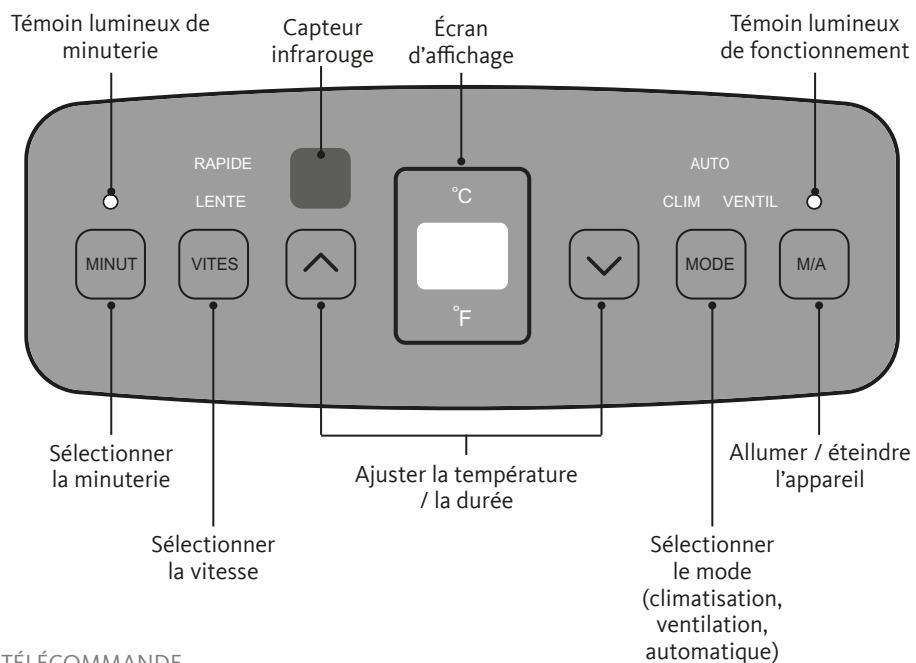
Témoin lumineux de minuterie

Capteur infrarouge

Écran d'affichage

Témoin lumineux de fonctionnement

RAPIDE

LENTE

°C

°F

AUTO

CLIM VENTIL

MINUT

VITES

MODE

M/A

Sélectionner la minuterie

Ajuster la température / la durée

Allumer / éteindre l'appareil

Sélectionner la vitesse

Sélectionner le mode (climatisation, ventilation, automatique)

TÉLÉCOMMANDE